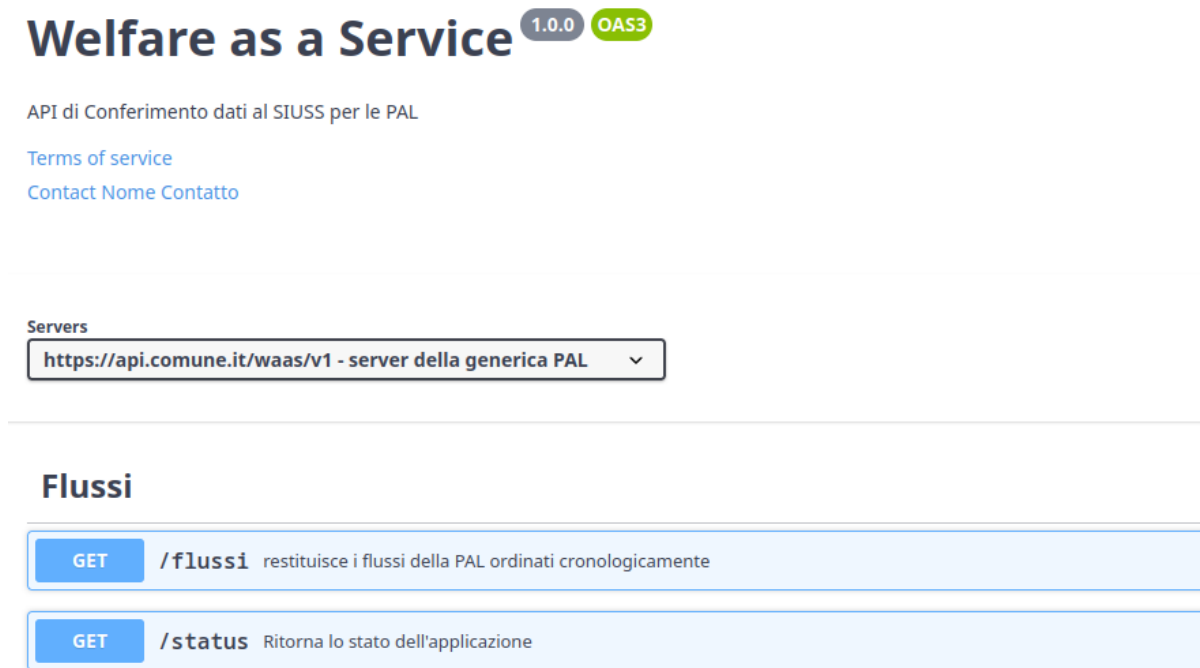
Welfare as a Service 1.0.0 OAS3

API di Conferimento dati al SIUSS per le PAL

Terms of service

Contact Nome Contatto

Servers

https://api.comune.it/waas/v1 - server della generica PAL

Flussi

GET /flussi restituisce i flussi della PAL ordinati cronologicamente

GET /status Ritorna lo stato dell'applicazione